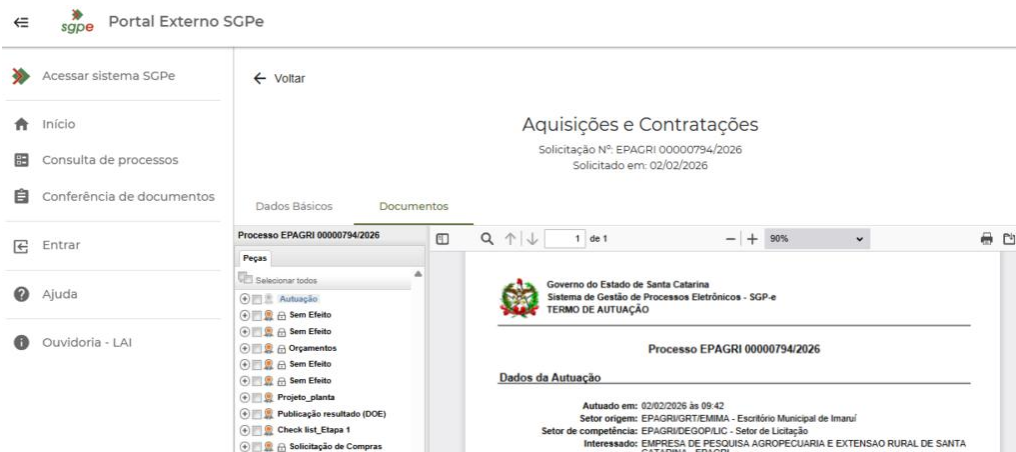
sgpe Portal Externo SGPe

Acessar sistema SGPe

Início

Consulta de processos

Conferência de documentos

Entrar

Ajuda

Ouvidoria - LAI

← Voltar

Aquisições e Contratações

Solicitação Nº: EPAGRI 00000794/2026

Solicitado em: 02/02/2026

Dados Básicos

Documentos

Processo EPAGRI 00000794/2026

Peças

Selecionar todos

Autuação

Sem Efeito

Sem Efeito

Orçamentos

Sem Efeito

Sem Efeito

Projeto_planta

Publicação resultado (DOE)

Check list_Etapa 1

Solicitação de Compras

1 de 1

90%

Governo do Estado de Santa Catarina

Sistema de Gestão de Processos Eletrônicos - SGP-e

TERMO DE AUTUAÇÃO

Processo EPAGRI 00000794/2026

Dados da Autuação

Autuado em: 02/02/2026 às 09:42

Setor origem: EPAGRI/GRT/EMIMA - Escritório Municipal de Imaruí

Setor de competência: EPAGRI/DEGOP/LIC - Setor de Licitação

Interessado: EMPRESA DE PESQUISA AGROPECUARIA E EXTENSAO RURAL DE SANTA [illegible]